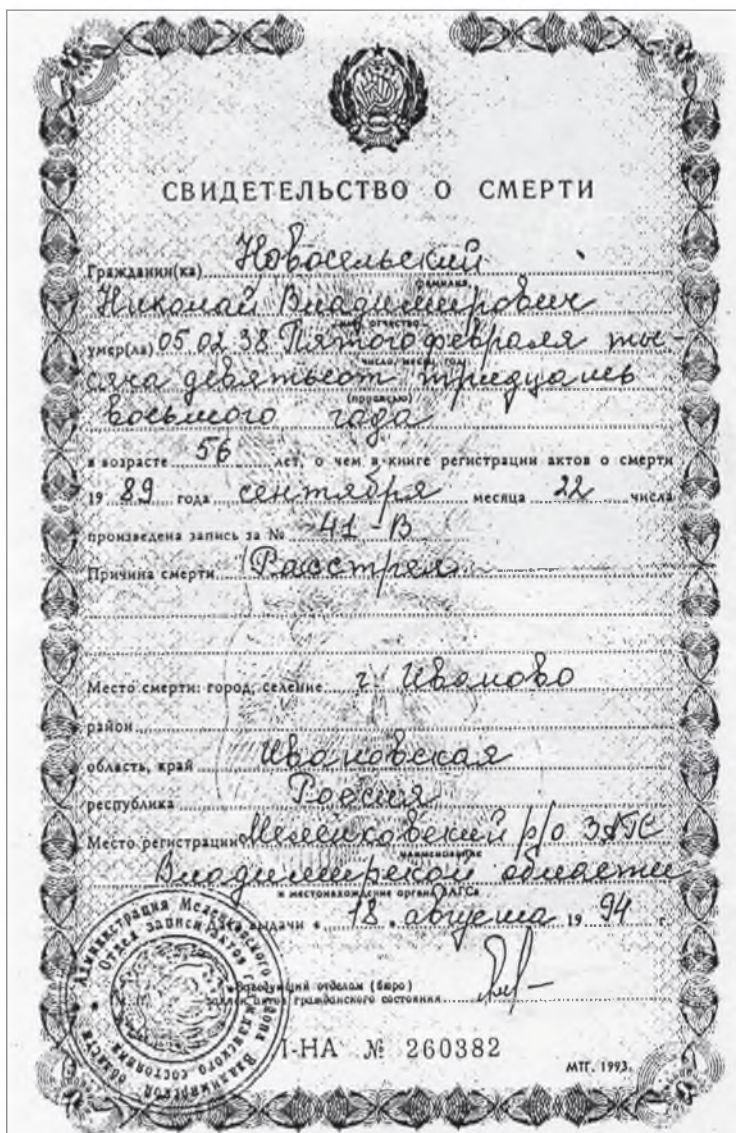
СВИДЕТЕЛЬСТВО О СМЕРТИ

Гражданин(ка) Новосельский
фамилия
Николай Владимирович
имя, отчество
умер(ла) 05.02.38 Пятого февраля тысяча девятьсот тридцать восьмого года
число, месяц, год
(прописью)

в возрасте 56 лет, о чем в книге регистрации актов о смерти 19 89 года сентября месяца 22 числа произведена запись за № 41-В

Причина смерти Расстрел

Место смерти: город, селение г. Иваново
район
область, край Ивановская
республика Россия

Место регистрации Меленковский р/о ЗАГС Владимирской области
наименование и местонахождение органа ЗАГС

Дата выдачи « 18 » августа 19 94 г.

Заведующий отделом (бюро) записи актов гражданского состояния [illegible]

Администрация Меленковского района Владимирской области Отдел записи актов гражданского состояния

I-НА № 260382

МГТ. 1993.